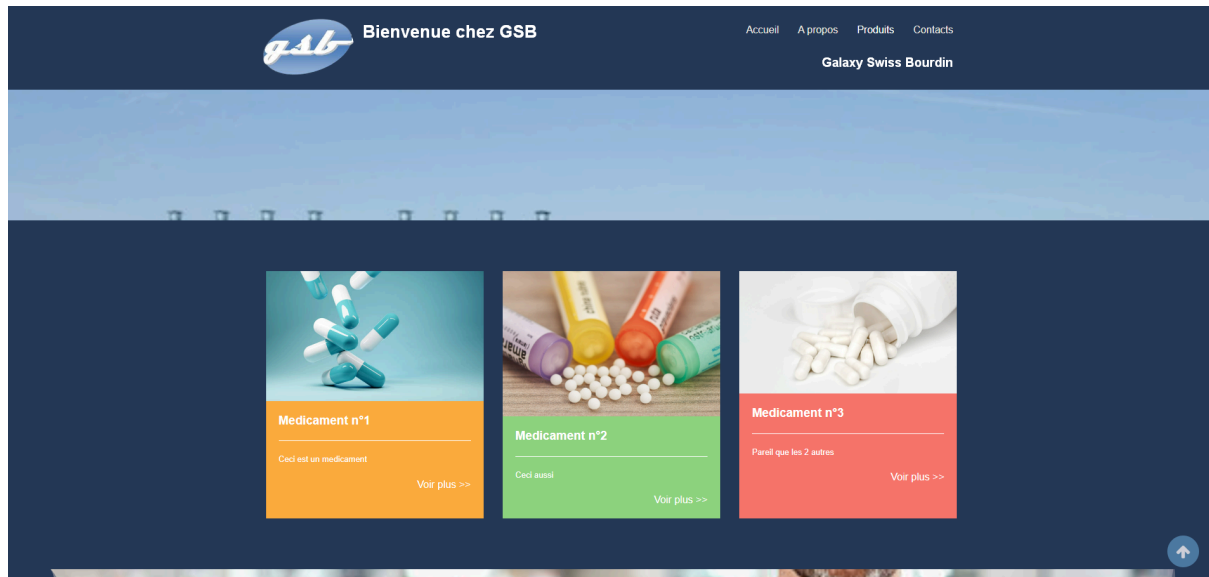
gsb

Bienvenue chez GSB

Accueil A propos Produits Contacts

Galaxy Swiss Bourdin

Medicament n°1

Ceci est un medicament

Voir plus >>

Medicament n°2

Ceci aussi

Voir plus >>

Medicament n°3

Pareil que les 2 autres

Voir plus >>